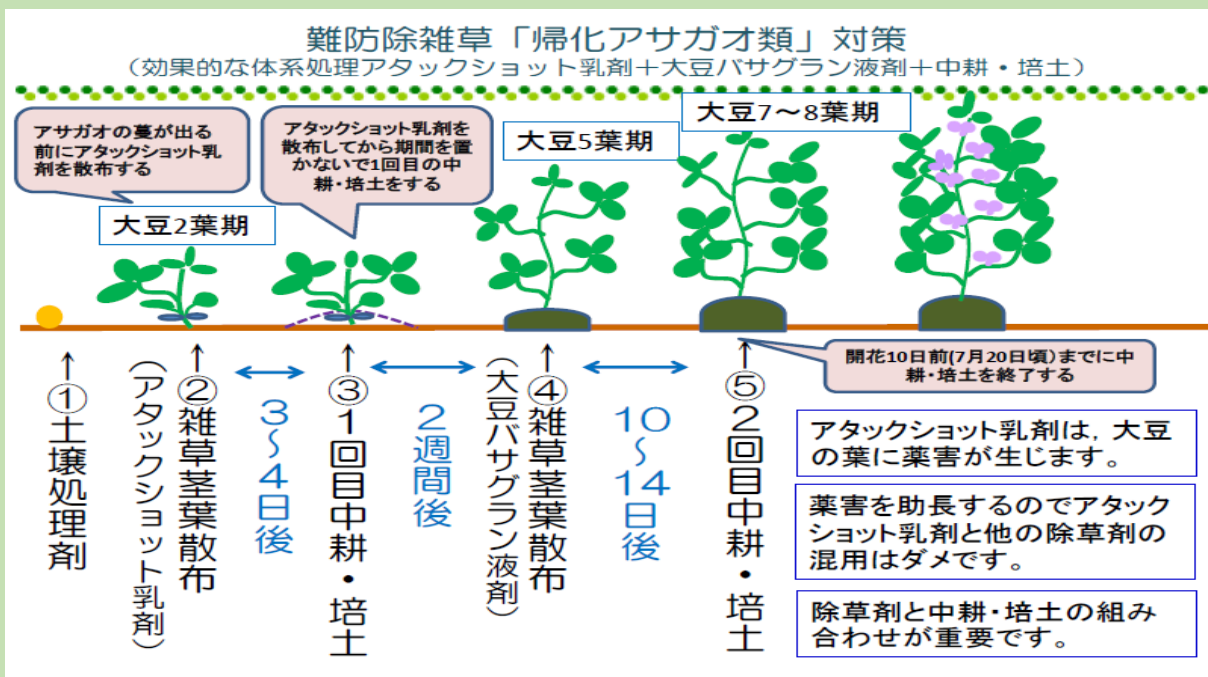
難防除雑草「帰化アサガオ類」対策
（効果的な体系処理アタックショット乳剤＋大豆バサグラン液剤＋中耕・培土）

アサガオの蔓が出る前にアタックショット乳剤を散布する

大豆2葉期

アタックショット乳剤を散布してから期間を置かないで1回目の中耕・培土をする

大豆5葉期

大豆7〜8葉期

開花10日前(7月20日頃)までに中耕・培土を終了する

↑①土壌処理剤

↑②雑草茎葉散布（アタックショット乳剤）

3〜4日後

↑③1回目中耕・培土

2週間後

↑④雑草茎葉散布（大豆バサグラン液剤）

10〜14日後

↑⑤2回目中耕・培土

アタックショット乳剤は，大豆の葉に薬害が生じます。

薬害を助長するのでアタックショット乳剤と他の除草剤の混用はダメです。

除草剤と中耕・培土の組み合わせが重要です。